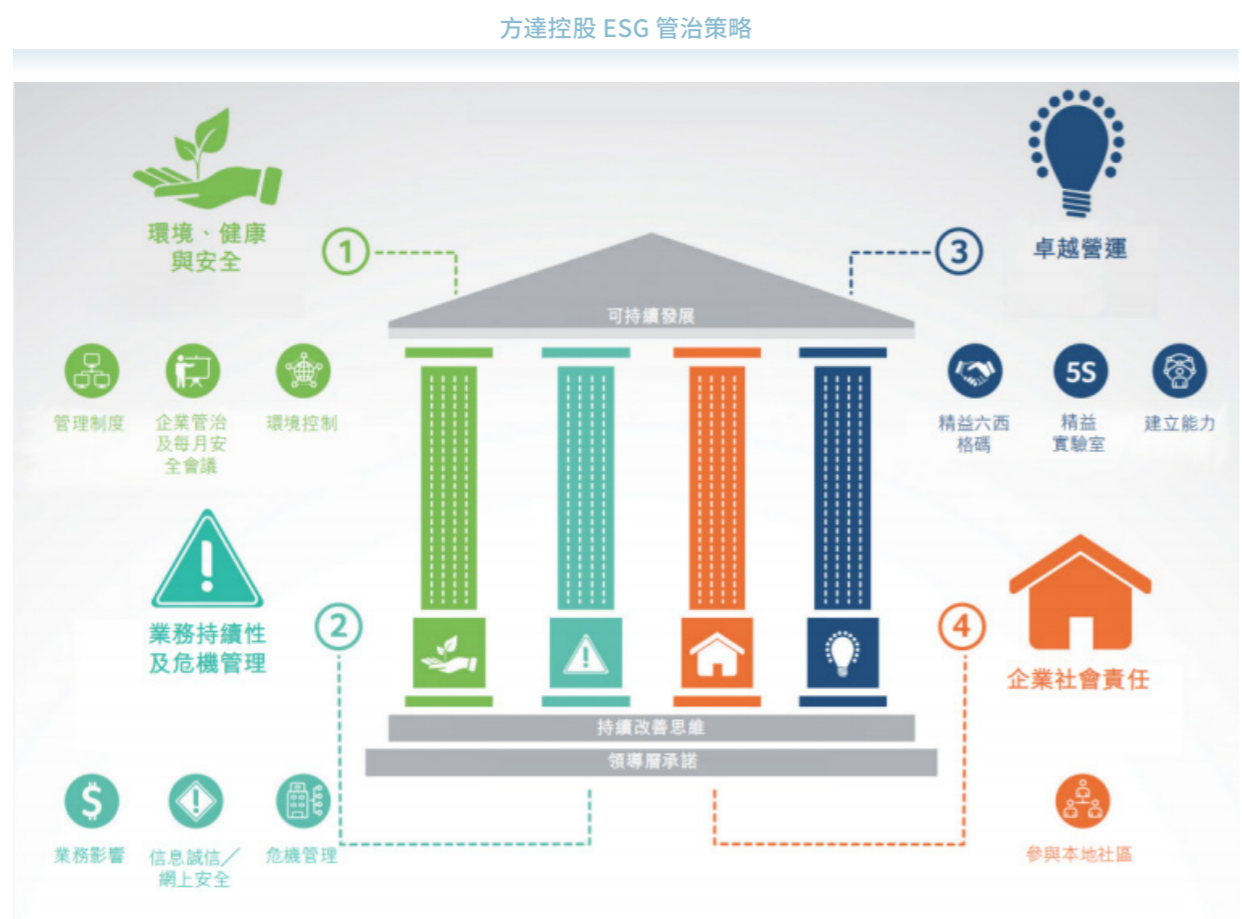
方達控股 ESG 管治策略

環境、健康與安全

1

3

卓越營運

可持續發展

管理制度

企業管治及每月安全會議

環境控制

精益六西格碼

5S

精益實驗室

建立能力

業務持續性及危機管理

2

4

企業社會責任

持續改善思維

領導層承諾

業務影響

信息誠信／網上安全

危機管理

參與本地社區